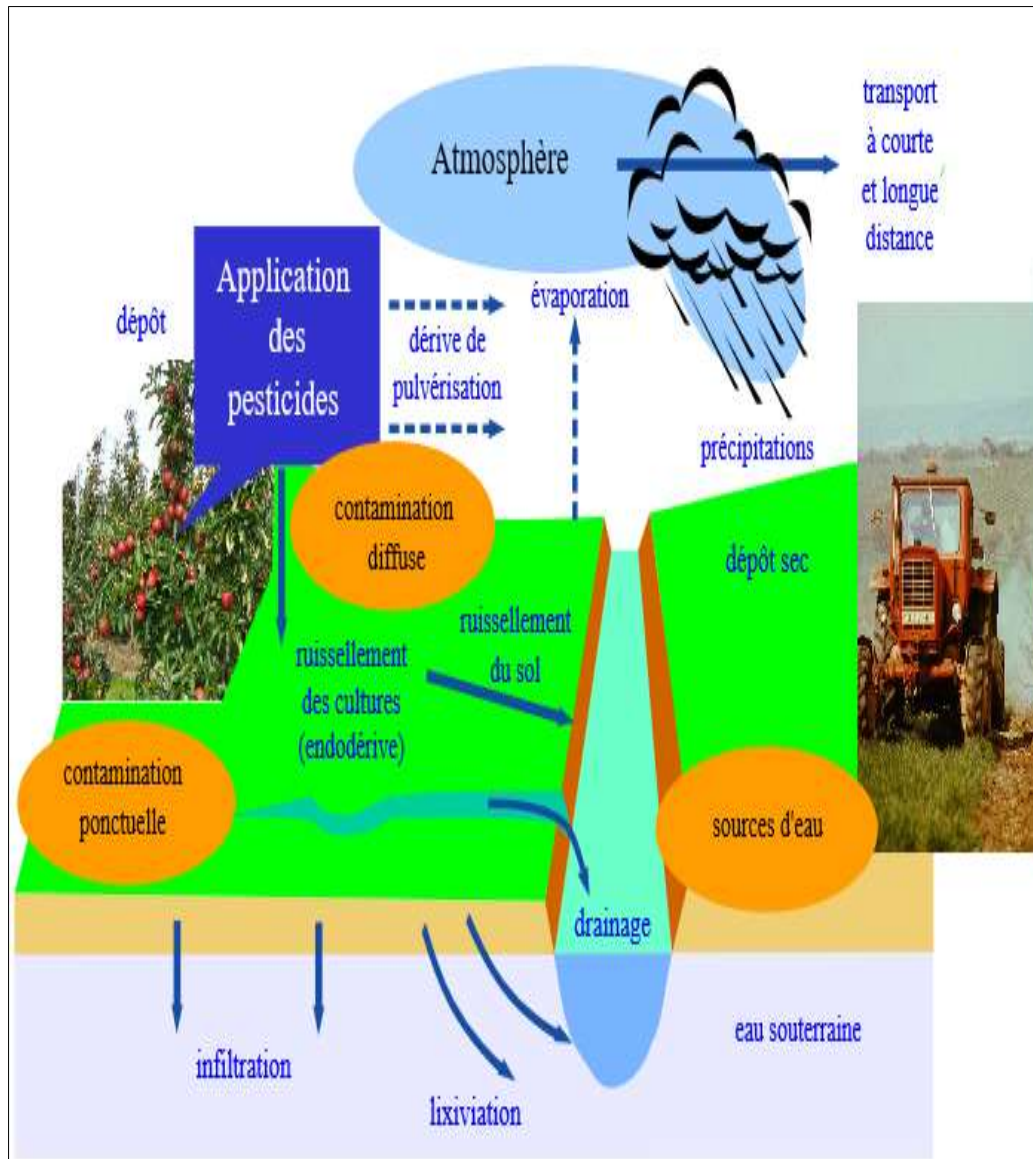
Atmosphère

transport à courte et longue distance

Application des pesticides

dépôt

dérive de pulvérisation

évaporation

précipitations

contamination diffuse

dépôt sec

ruissellement du sol

ruissellement des cultures (endodérive)

contamination ponctuelle

sources d'eau

drainage

eau souterraine

infiltration

lixiviation